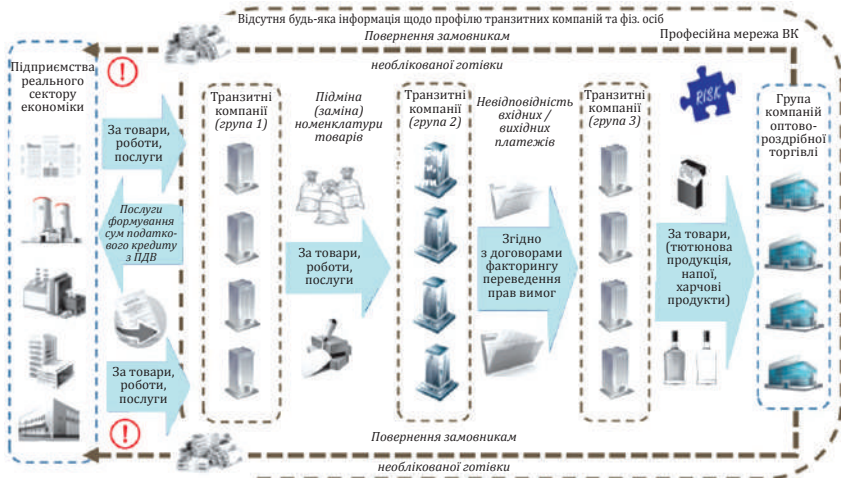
Відсутня будь-яка інформація щодо профілю транзитних компаній та фіз. осіб

Повернення замовникам

Професійна мережа ВК

необлікованої готівки

Підприємства реального сектору економіки

Транзитні компанії (група 1)

Підміна (заміна) номенклатури товарів

Транзитні компанії (група 2)

Невідповідність вхідних / вихідних платежів

Транзитні компанії (група 3)

RISK

Група компаній оптово-роздрібної торгівлі

За товари, роботи, послуги

Послуги формування сум податкового кредиту з ПДВ

За товари, роботи, послуги

Згідно з договорами факторингу переведення прав вимог

За товари, (тютюнова продукція, напої, харчові продукти)

За товари, роботи, послуги

Повернення замовникам

необлікованої готівки